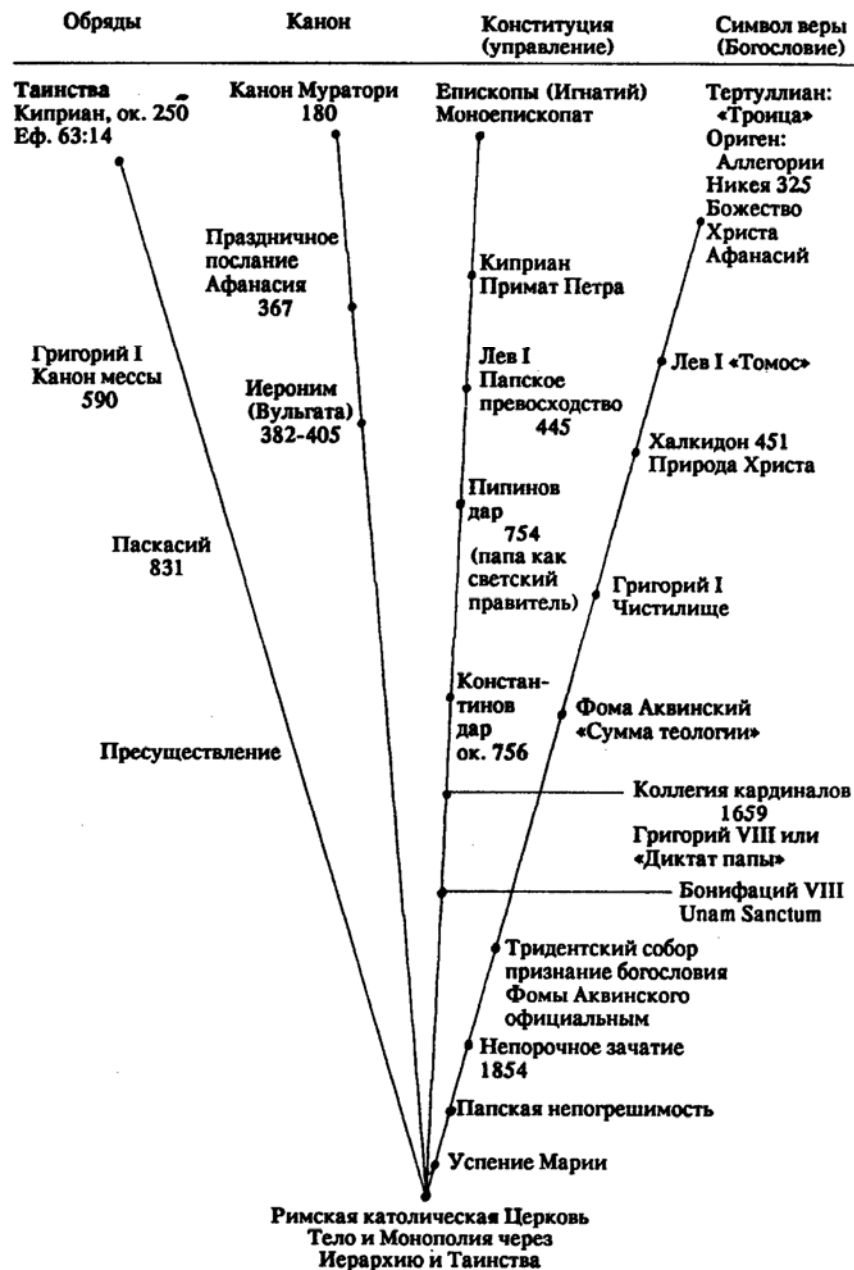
Обряды

Канон

Конституция (управление)

Символ веры (Богословие)

Таинства
Киприан, ок. 250
Еф. 63:14

Канон Муратори
180

Епископы (Игнатий)
Моноепископат

Тертуллиан:
«Троица»
Ориген:
Аллегории
Никея 325
Божество
Христа
Афанасий

Праздничное послание Афанасия
367

Киприан
Примат Петра

Григорий I
Канон мессы
590

Лев I «Томос»

Иероним
(Вульгата)
382-405

Лев I
Папское превосходство
445

Халкидон 451
Природа Христа

Пипинов дар
754
(папа как светский правитель)

Паскасий
831

Григорий I
Чистилище

Константинов дар
ок. 756

Фома Аквинский
«Сумма теологии»

Пресуществление

Коллегия кардиналов
1659
Григорий VIII или
«Диктат папы»

Бонифаций VIII
Unam Sanctum

Тридентский собор
признание богословия
Фомы Аквинского
официальным

Непорочное зачатие
1854

Папская непогрешимость

Успение Марии

Римская католическая Церковь
Тело и Монополия через
Иерархию и Таинства